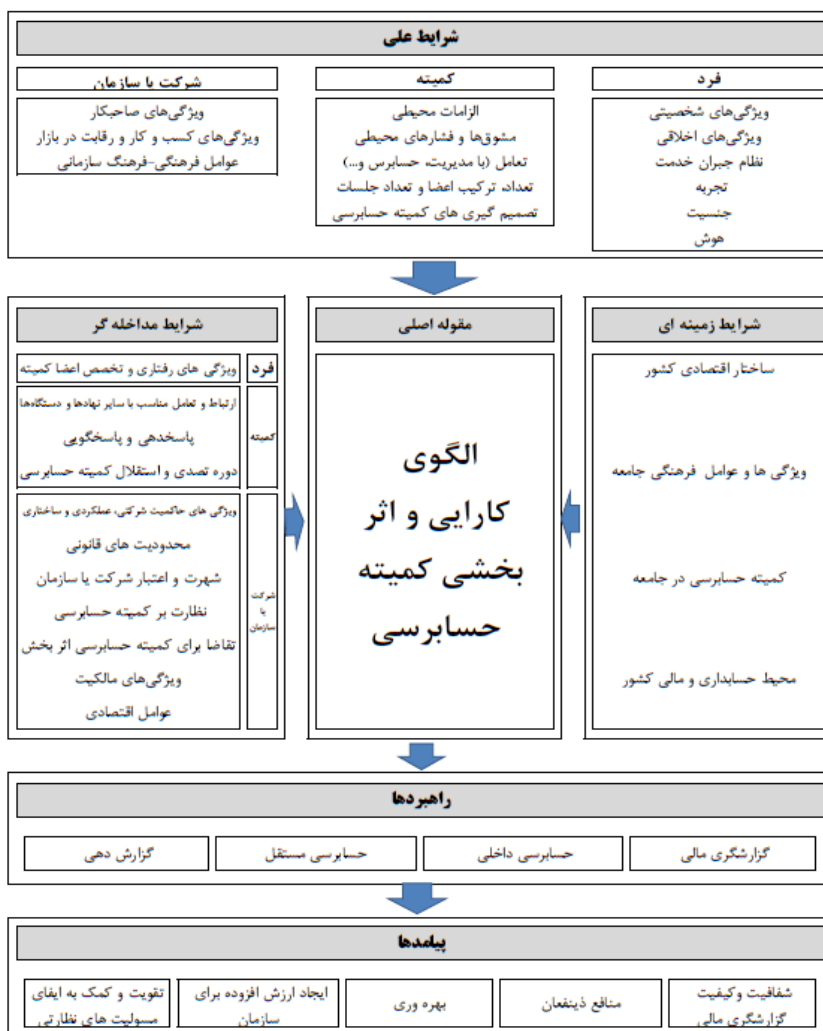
شرایط علی

فرد

ویژگی‌های شخصیتی
ویژگی‌های اخلاقی
نظام جبران خدمت
تجربه
جنسیت
هوش

کمیته

الزامات محیطی
مشوق‌ها و فشارهای محیطی
تعامل (با مدیریت، حسابرس و...)
تعداد، ترکیب اعضا و تعداد جلسات
تصمیم گیری های کمیته حسابرسی

شرکت یا سازمان

ویژگی‌های صاحبکار
ویژگی‌های کسب و کار و رقابت در بازار
عوامل فرهنگی-فرهنگ سازمانی

شرایط زمینه ای

ساختار اقتصادی کشور

ویژگی ها و عوامل فرهنگی جامعه

کمیته حسابرسی در جامعه

محیط حسابداری و مالی کشور

مقوله اصلی

الگوی
کارایی و اثر
بخشی کمیته
حسابرسی

شرایط مداخله گر

فرد | ویژگی های رفتاری و تخصص اعضا کمیته

کمیته | ارتباط و تعامل مناسب با سایر نهادها و دستگاهها
پاسخدهی و پاسخگویی
دوره تصدی و استقلال کمیته حسابرسی

شرکت یا سازمان | ویژگی های حاکمیت شرکتی، عملکردی و ساختاری
محدودیت های قانونی
شهرت و اعتبار شرکت یا سازمان
نظارت بر کمیته حسابرسی
تقاضا برای کمیته حسابرسی اثر بخش
ویژگی‌های مالکیت
عوامل اقتصادی

راهبردها

گزارشگری مالی | حسابرسی داخلی | حسابرسی مستقل | گزارش دهی

پیامدها

شفافیت وکیفیت گزارشگری مالی | منافع ذینفعان | بهره وری | ایجاد ارزش افزوده برای سازمان | تقویت و کمک به ایفای مسولیت های نظارتی